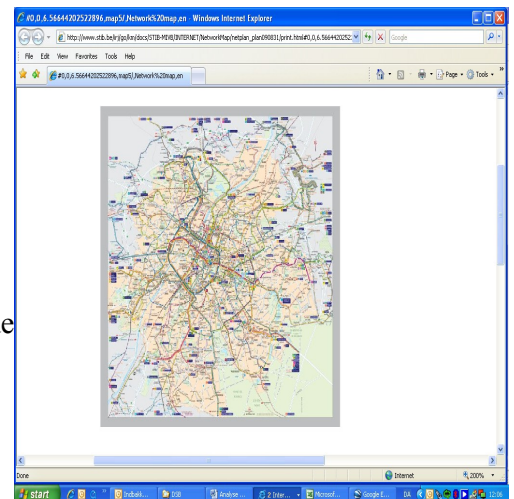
#0,0,6.56644202522896,map5/,Network%20map,en - Windows Internet Explorer

http://www.stib.be/nl/go/kn/docs/STIB-MIVB/INTERNET/NetworkMap/netplan_plan090831/print.html#0,0,6.5664420252

Google

File Edit View Favorites Tools Help

#0,0,6.56644202522896,map5/,Network%20map,en

Page Tools

e

Done

Internet

200%

start

Indbakk...

DSB

Analyse ...

2 Inter...

Microsof...

Google E...

DA

12:06